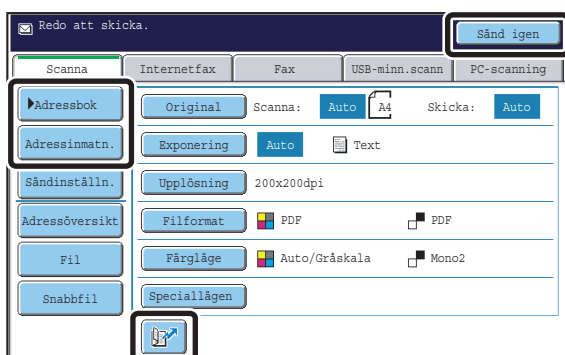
Redo att skicka.

Sänd igen

Scanna
Internetfax
Fax
USB-minn.scann
PC-scanning

Adressbok
Adressinmatn.
Sändinställn.
Adressöversikt
Fil
Snabbfil

Original
Scanna:
Auto
A4
Skicka:
Auto

Exponering
Auto
Text

Upplösning
200x200dpi

Filformat
PDF
PDF

Färgläge
Auto/Gråskala
Mono2

Speciallägen